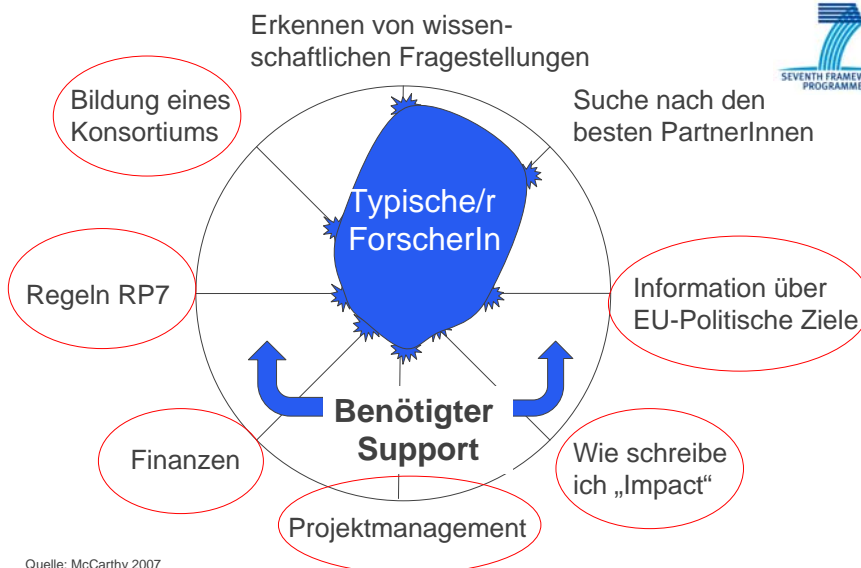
Erkennen von wissenschaftlichen Fragestellungen

SEVENTH FRAMEW PROGRAMME

Bildung eines Konsortiums

Suche nach den besten PartnerInnen

Typische/r ForscherIn

Regeln RP7

Information über EU-Politische Ziele

Benötigter Support

Finanzen

Wie schreibe ich „Impact"

Projektmanagement

Quelle: McCarthy 2007